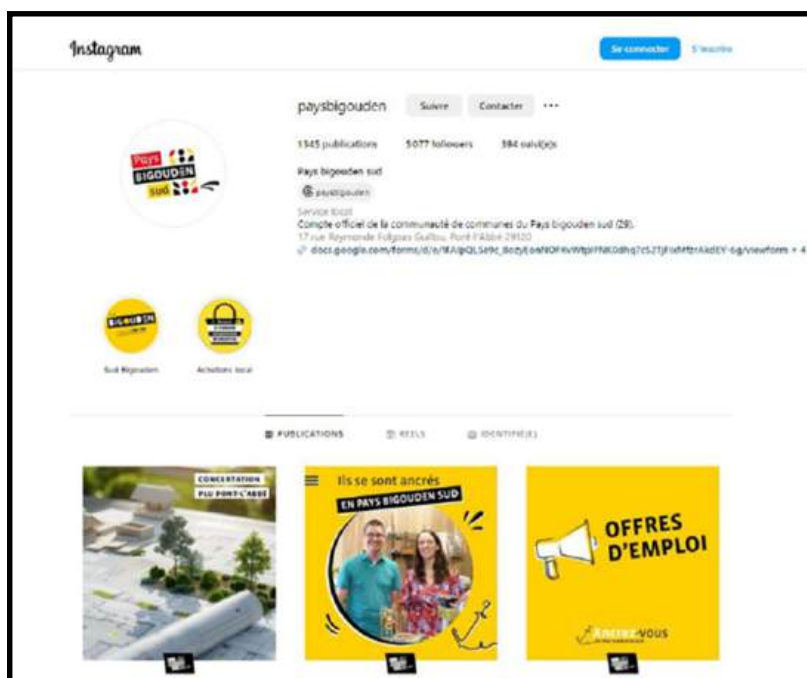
Instagram

Se connecter S'inscrire

paysbigouden Suivre Contacter ···

1345 publications 5077 followers 384 suivi(e)s

Pays bigouden sud

paysbigouden

Service local
Compte officiel de la communauté de communes du Pays bigouden sud (29).
17 rue Raymonde Folgoas Guillou, Pont-l'Abbé 29120
docs.google.com/forms/d/e/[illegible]/viewform + 4

Pays BIGOUDEN sud

Sud Bigouden Achetons local

PUBLICATIONS REELS IDENTIFIÉ(E)

CONCERTATION PLU PONT-L'ABBÉ

Ils se sont ancrés EN PAYS BIGOUDEN SUD

OFFRES D'EMPLOI

Ancrez-vous